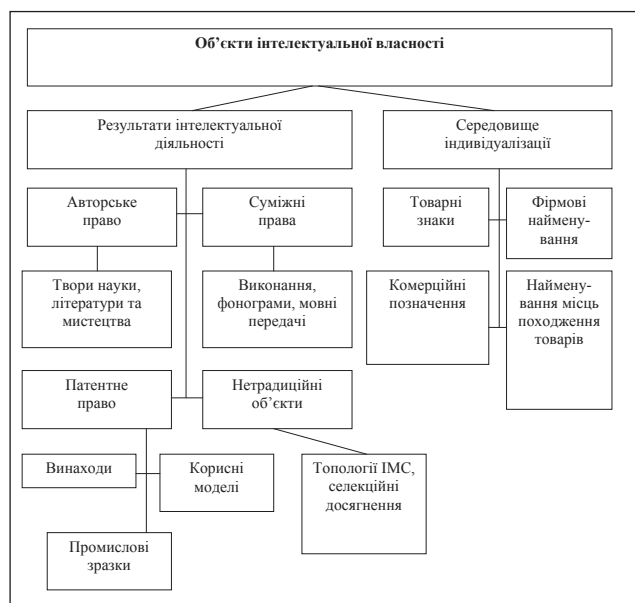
Об'єкти інтелектуальної власності

Результати інтелектуальної діяльності

Середовище індивідуалізації

Авторське право

Суміжні права

Товарні знаки

Фірмові найменування

Твори науки, літератури та мистецтва

Виконання, фонограми, мовні передачі

Комерційні позначення

Найменування місць походження товарів

Патентне право

Нетрадиційні об'єкти

Винаходи

Корисні моделі

Топології ІМС, селекційні досягнення

Промислові зразки